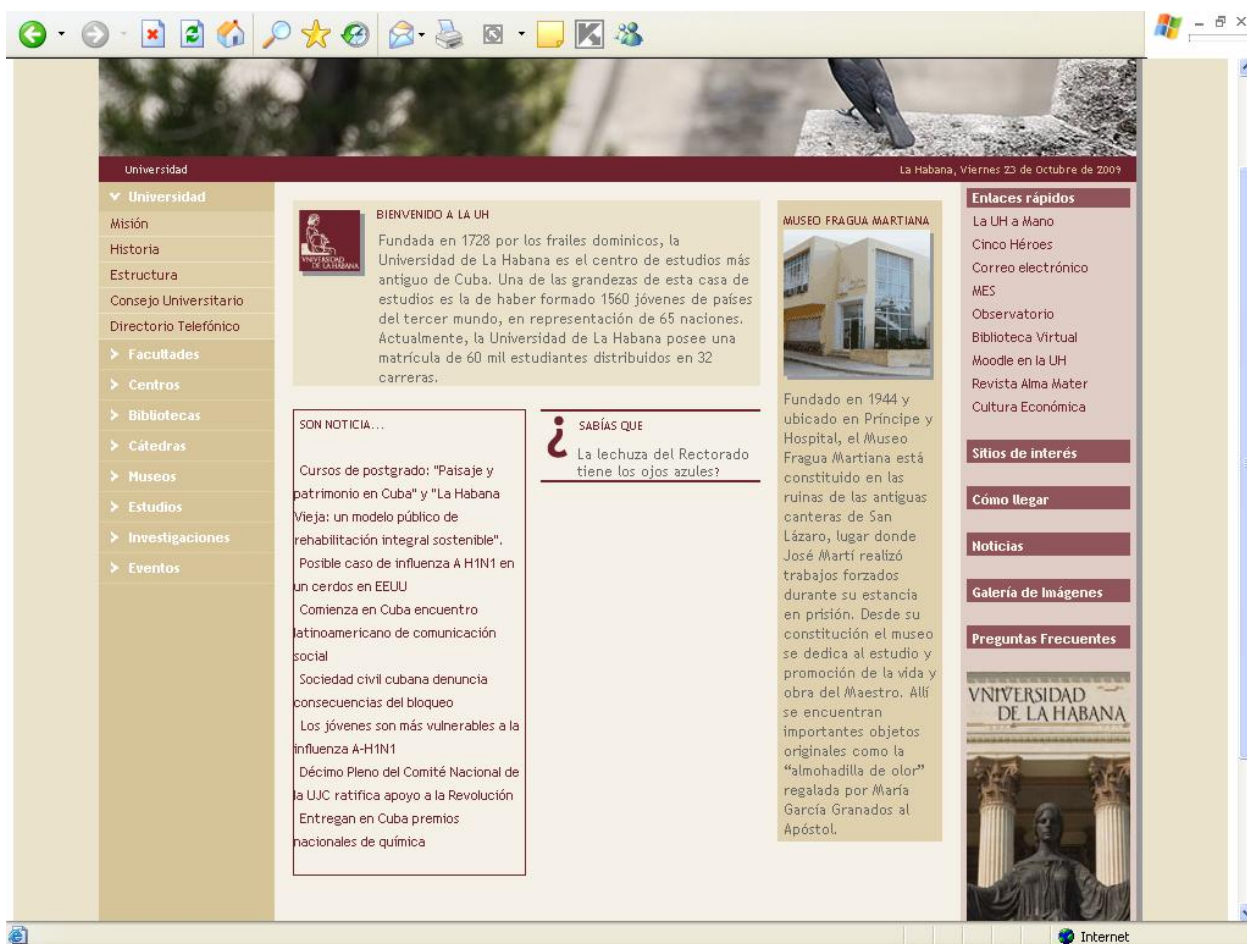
Universidad

La Habana, Viernes 23 de Octubre de 2009

Universidad
Misión
Historia
Estructura
Consejo Universitario
Directorio Telefónico
Facultades
Centros
Bibliotecas
Cátedras
Museos
Estudios
Investigaciones
Eventos

UNIVERSIDAD DE LA HABANA

BIENVENIDO A LA UH

Fundada en 1728 por los frailes dominicos, la Universidad de La Habana es el centro de estudios más antiguo de Cuba. Una de las grandezas de esta casa de estudios es la de haber formado 1560 jóvenes de países del tercer mundo, en representación de 65 naciones. Actualmente, la Universidad de La Habana posee una matrícula de 60 mil estudiantes distribuidos en 32 carreras.

SON NOTICIA...

Cursos de postgrado: "Paisaje y patrimonio en Cuba" y "La Habana Vieja: un modelo público de rehabilitación integral sostenible".
Posible caso de influenza A H1N1 en un cerdos en EEUU
Comienza en Cuba encuentro latinoamericano de comunicación social
Sociedad civil cubana denuncia consecuencias del bloqueo
Los jóvenes son más vulnerables a la influenza A-H1N1
Décimo Pleno del Comité Nacional de la UJC ratifica apoyo a la Revolución
Entregan en Cuba premios nacionales de química

¿ SABÍAS QUE

La lechuza del Rectorado tiene los ojos azules?

MUSEO FRAGUA MARTIANA

Fundado en 1944 y ubicado en Príncipe y Hospital, el Museo Fragua Martiana está constituido en las ruinas de las antiguas canteras de San Lázaro, lugar donde José Martí realizó trabajos forzados durante su estancia en prisión. Desde su constitución el museo se dedica al estudio y promoción de la vida y obra del Maestro. Allí se encuentran importantes objetos originales como la “almohadilla de olor” regalada por María García Granados al Apóstol.

Enlaces rápidos
La UH a Mano
Cinco Héroes
Correo electrónico
MES
Observatorio
Biblioteca Virtual
Moodle en la UH
Revista Alma Mater
Cultura Económica

Sitios de interés
Cómo llegar
Noticias
Galería de Imágenes
Preguntas Frecuentes

VNIVERSIDAD DE LA HABANA

Internet